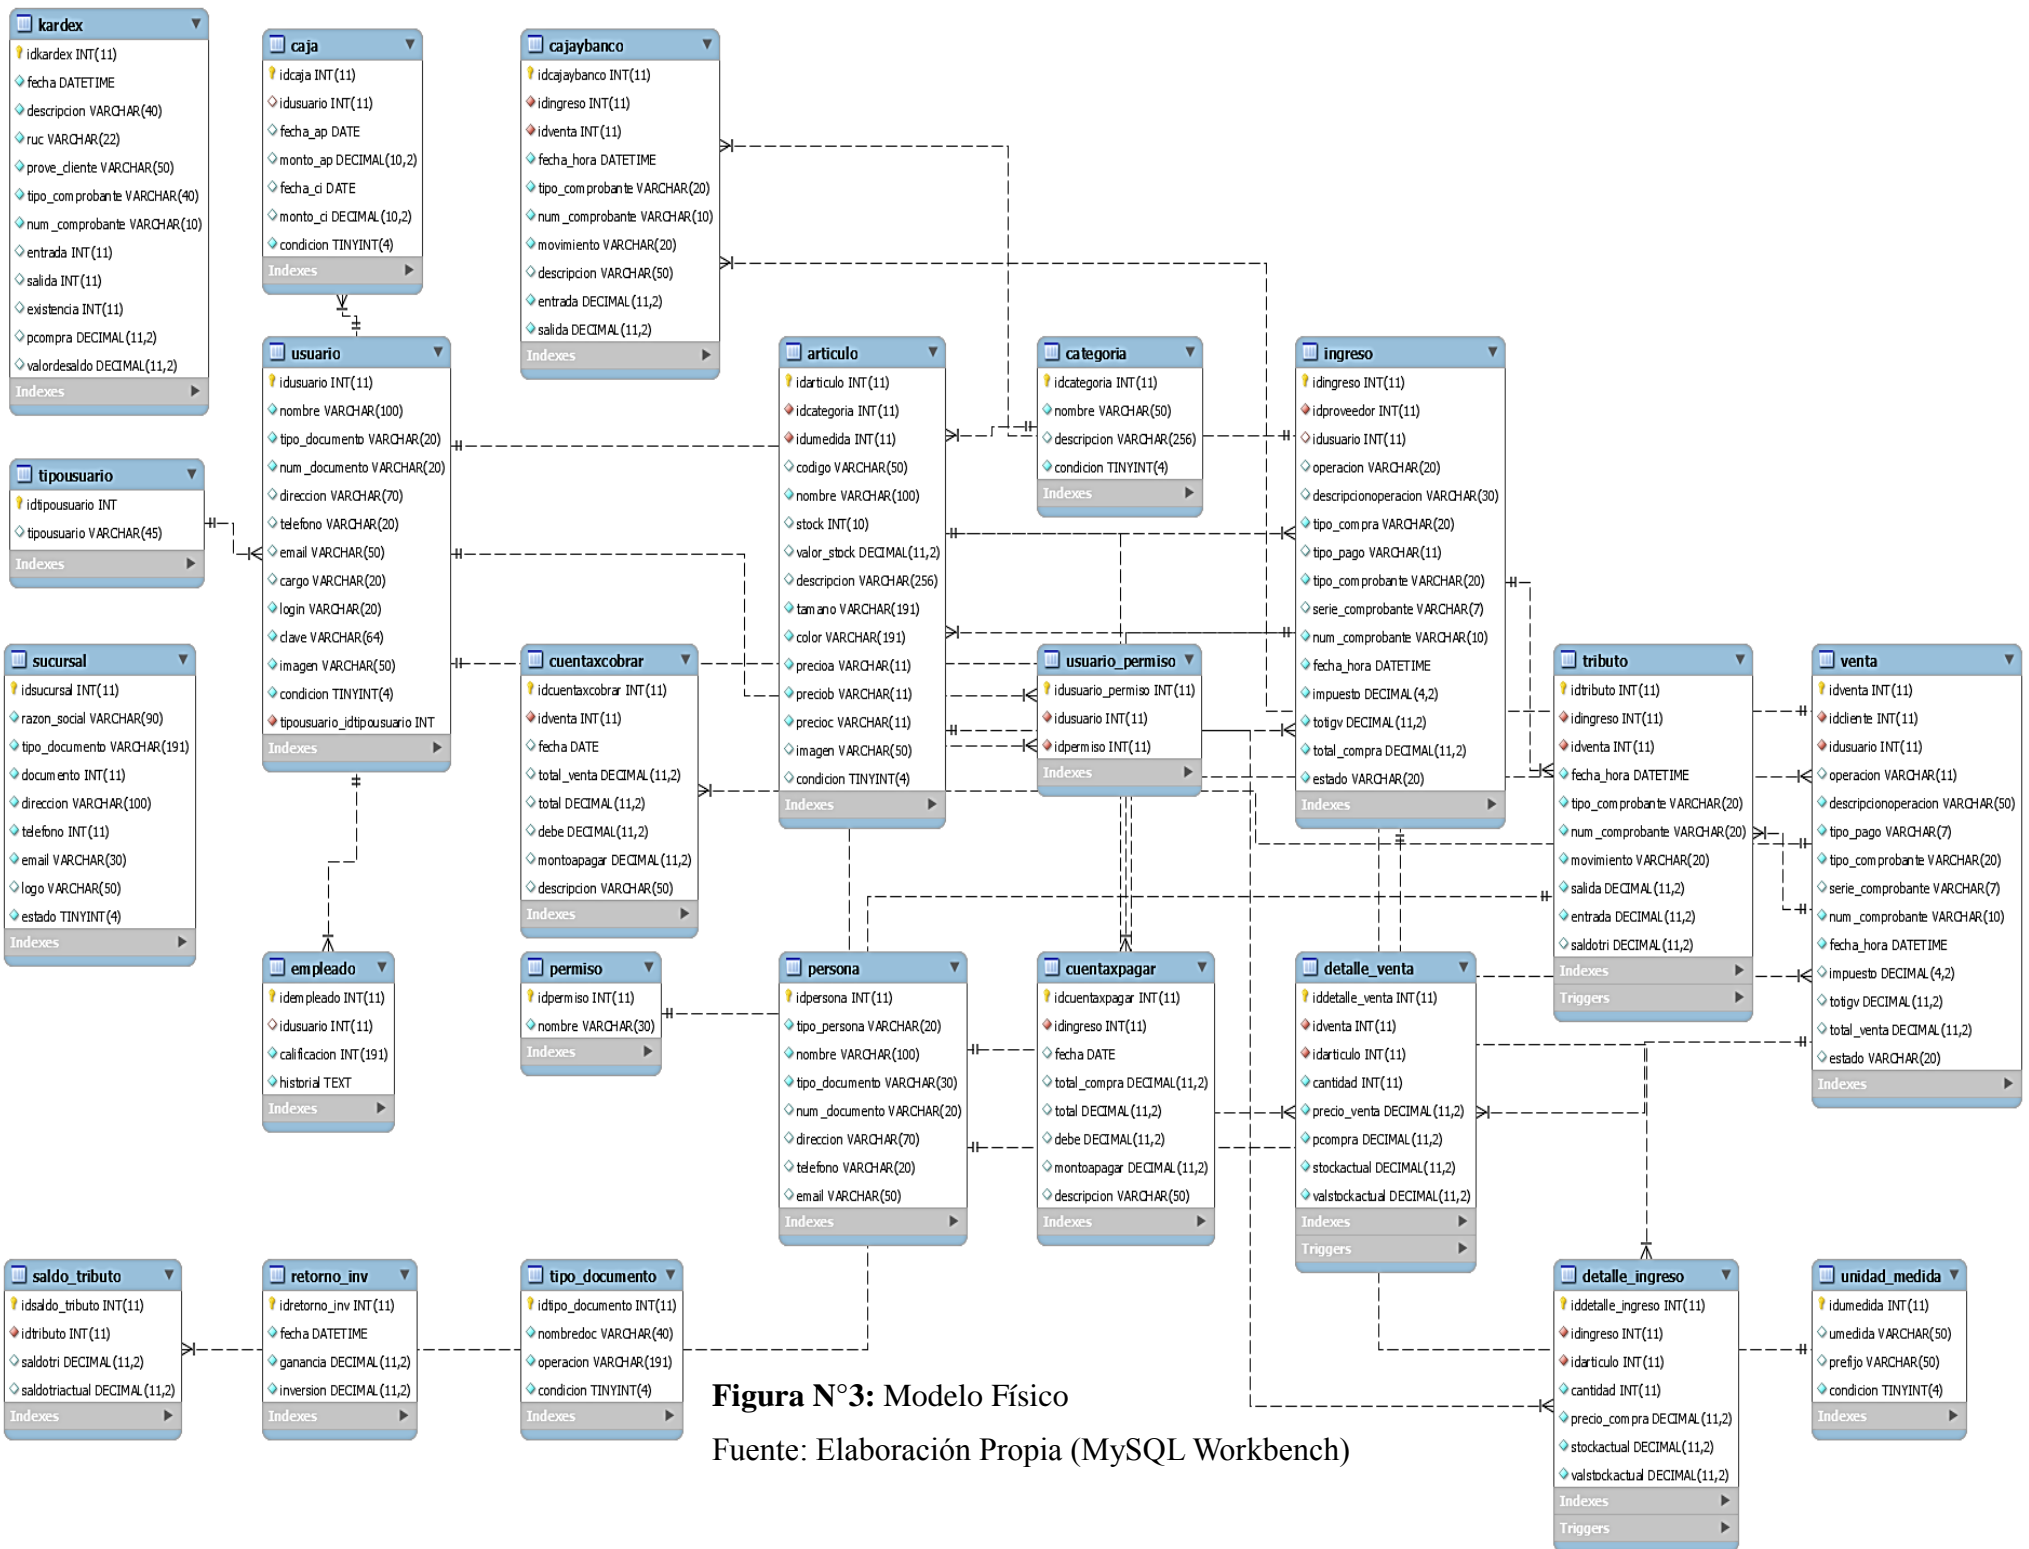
kardex
idkardex INT(11)
fecha DATETIME
descripcion VARCHAR(40)
ruc VARCHAR(22)
prove_cliente VARCHAR(50)
tipo_comprobante VARCHAR(40)
num_comprobante VARCHAR(10)
entrada INT(11)
salida INT(11)
existencia INT(11)
pcompra DECIMAL(11,2)
valordesaldo DECIMAL(11,2)
Indexes

caja
idcaja INT(11)
idusuario INT(11)
fecha_ap DATE
monto_ap DECIMAL(10,2)
fecha_ci DATE
monto_ci DECIMAL(10,2)
condicion TINYINT(4)
Indexes

cajaybanco
idcajaybanco INT(11)
idingreso INT(11)
idventa INT(11)
fecha_hora DATETIME
tipo_comprobante VARCHAR(20)
num_comprobante VARCHAR(10)
movimiento VARCHAR(20)
descripcion VARCHAR(50)
entrada DECIMAL(11,2)
salida DECIMAL(11,2)
Indexes

usuario
idusuario INT(11)
nombre VARCHAR(100)
tipo_documento VARCHAR(20)
num_documento VARCHAR(20)
direccion VARCHAR(70)
telefono VARCHAR(20)
email VARCHAR(50)
cargo VARCHAR(20)
login VARCHAR(20)
clave VARCHAR(64)
imagen VARCHAR(50)
condicion TINYINT(4)
tipousuario_idtipousuario INT
Indexes

articulo
idarticulo INT(11)
idcategoria INT(11)
idumedida INT(11)
codigo VARCHAR(50)
nombre VARCHAR(100)
stock INT(10)
valor_stock DECIMAL(11,2)
descripcion VARCHAR(256)
tamano VARCHAR(191)
color VARCHAR(191)
precioa VARCHAR(11)
preciob VARCHAR(11)
precioc VARCHAR(11)
imagen VARCHAR(50)
condicion TINYINT(4)
Indexes

categoria
idcategoria INT(11)
nombre VARCHAR(50)
descripcion VARCHAR(256)
condicion TINYINT(4)
Indexes

ingreso
idingreso INT(11)
idproveedor INT(11)
idusuario INT(11)
operacion VARCHAR(20)
descripcionoperacion VARCHAR(30)
tipo_compra VARCHAR(20)
tipo_pago VARCHAR(11)
tipo_comprobante VARCHAR(20)
serie_comprobante VARCHAR(7)
num_comprobante VARCHAR(10)
fecha_hora DATETIME
impuesto DECIMAL(4,2)
totigv DECIMAL(11,2)
total_compra DECIMAL(11,2)
estado VARCHAR(20)
Indexes

tipousuario
idtipousuario INT
tipousuario VARCHAR(45)
Indexes

sucursal
idsucursal INT(11)
razon_social VARCHAR(90)
tipo_documento VARCHAR(191)
documento INT(11)
direccion VARCHAR(100)
telefono INT(11)
email VARCHAR(30)
logo VARCHAR(50)
estado TINYINT(4)
Indexes

cuentaxcobrar
idcuentaxcobrar INT(11)
idventa INT(11)
fecha DATE
total_venta DECIMAL(11,2)
total DECIMAL(11,2)
debe DECIMAL(11,2)
montoapagar DECIMAL(11,2)
descripcion VARCHAR(50)
Indexes

usuario_permiso
idusuario_permiso INT(11)
idusuario INT(11)
idpermiso INT(11)
Indexes

tributo
idtributo INT(11)
idingreso INT(11)
idventa INT(11)
fecha_hora DATETIME
tipo_comprobante VARCHAR(20)
num_comprobante VARCHAR(20)
movimiento VARCHAR(20)
salida DECIMAL(11,2)
entrada DECIMAL(11,2)
saldotri DECIMAL(11,2)
Indexes
Triggers

venta
idventa INT(11)
idcliente INT(11)
idusuario INT(11)
operacion VARCHAR(11)
descripcionoperacion VARCHAR(50)
tipo_pago VARCHAR(7)
tipo_comprobante VARCHAR(20)
serie_comprobante VARCHAR(7)
num_comprobante VARCHAR(10)
fecha_hora DATETIME
impuesto DECIMAL(4,2)
totigv DECIMAL(11,2)
total_venta DECIMAL(11,2)
estado VARCHAR(20)
Indexes

empleado
idempleado INT(11)
idusuario INT(11)
calificacion INT(191)
historial TEXT
Indexes

permiso
idpermiso INT(11)
nombre VARCHAR(30)
Indexes

persona
idpersona INT(11)
tipo_persona VARCHAR(20)
nombre VARCHAR(100)
tipo_documento VARCHAR(30)
num_documento VARCHAR(20)
direccion VARCHAR(70)
telefono VARCHAR(20)
email VARCHAR(50)
Indexes

cuentaxpagar
idcuentaxpagar INT(11)
idingreso INT(11)
fecha DATE
total_compra DECIMAL(11,2)
total DECIMAL(11,2)
debe DECIMAL(11,2)
montoapagar DECIMAL(11,2)
descripcion VARCHAR(50)
Indexes

detalle_venta
iddetalle_venta INT(11)
idventa INT(11)
idarticulo INT(11)
cantidad INT(11)
precio_venta DECIMAL(11,2)
pcompra DECIMAL(11,2)
stockactual DECIMAL(11,2)
valstockactual DECIMAL(11,2)
Indexes
Triggers

saldo_tributo
idsaldo_tributo INT(11)
idtributo INT(11)
saldotri DECIMAL(11,2)
saldotriactual DECIMAL(11,2)
Indexes

retorno_inv
idretorno_inv INT(11)
fecha DATETIME
ganancia DECIMAL(11,2)
inversion DECIMAL(11,2)
Indexes

tipo_documento
idtipo_documento INT(11)
nombredoc VARCHAR(40)
operacion VARCHAR(191)
condicion TINYINT(4)
Indexes

detalle_ingreso
iddetalle_ingreso INT(11)
idingreso INT(11)
idarticulo INT(11)
cantidad INT(11)
precio_compra DECIMAL(11,2)
stockactual DECIMAL(11,2)
valstockactual DECIMAL(11,2)
Indexes
Triggers

unidad_medida
idumedida INT(11)
umedida VARCHAR(50)
prefijo VARCHAR(50)
condicion TINYINT(4)
Indexes

**Figura N°3:** Modelo Físico

Fuente: Elaboración Propia (MySQL Workbench)